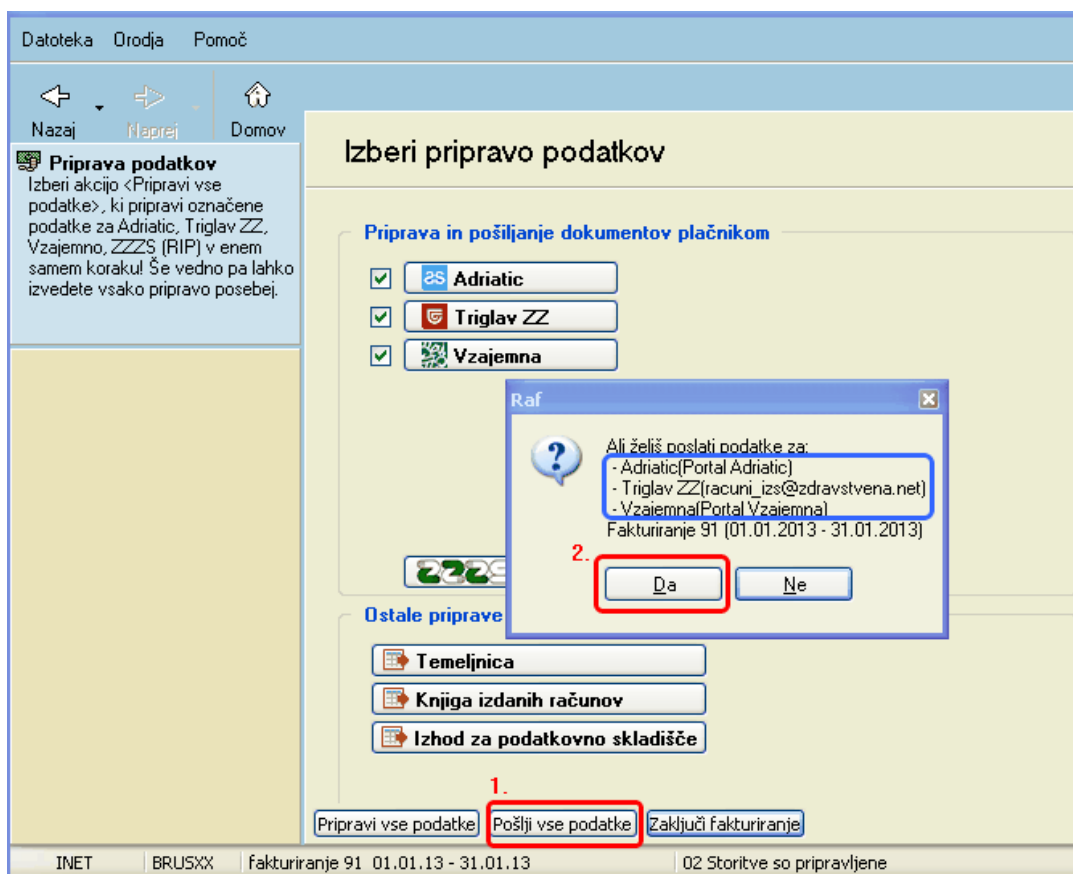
Datoteka Orodja Pomoč

Nazaj Naprej Domov

Priprava podatkov
Izberi akcijo <Pripravi vse podatke>, ki pripravi označene podatke za Adriatic, Triglav ZZ, Vzajemno, ZZZS (RIP) v enem samem koraku! Še vedno pa lahko izvedete vsako pripravo posebej.

Izberi pripravo podatkov

Priprava in pošiljanje dokumentov plačnikom

Adriatic

Triglav ZZ

Vzajemna

Raf

Ali želiš poslati podatke za:
- Adriatic(Portal Adriatic)
- Triglav ZZ(racuni_izs@zdravstvena.net)
- Vzajemna(Portal Vzajemna)
Fakturiranje 91 (01.01.2013 - 31.01.2013)

2.

Da Ne

Ostale priprave

Temeljnica

Knjiga izdanih računov

Izhod za podatkovno skladišče

1.

Pripravi vse podatke Pošlji vse podatke Zaključi fakturiranje

INET BRUSXX fakturiranje 91 01.01.13 - 31.01.13 02 Storitve so pripravljene